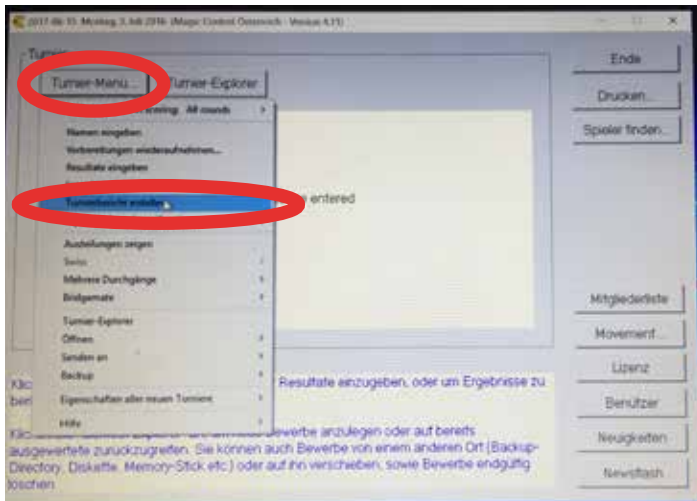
2017-06-15: Montag, 3. Juli 2016 (Magic Contest Österreich - Version 4.15)

Turnier

Turnier-Menu...
Turnier-Explorer

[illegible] Scoring: All rounds
Namen eingeben
Vorbereitungen wiederaufnehmen...
Resultate eingeben
Turnierbericht erstellen
Auswertungen zeigen
Swiss
Mehrere Durchgänge
Bridgemate
Turnier-Explorer
Öffnen
Senden an
Backup
Eigenschaften aller neuen Turniere
Hilfe

entered

Klic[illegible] Resultate einzugeben, oder um Ergebnisse zu bei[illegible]

Klic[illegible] Bewerbe anzulegen oder auf bereits ausgewertete zurückzugreifen. Sie können auch Bewerbe von einem anderen Ort (Backup-Directory, Diskette, Memory-Stick etc.) oder auf ihn verschieben, sowie Bewerbe endgültig löschen

Ende
Drucken...
Spieler finden...
Mitgliederliste
Movement...
Lizenz
Benützer
Neuigkeiten
Newsflash